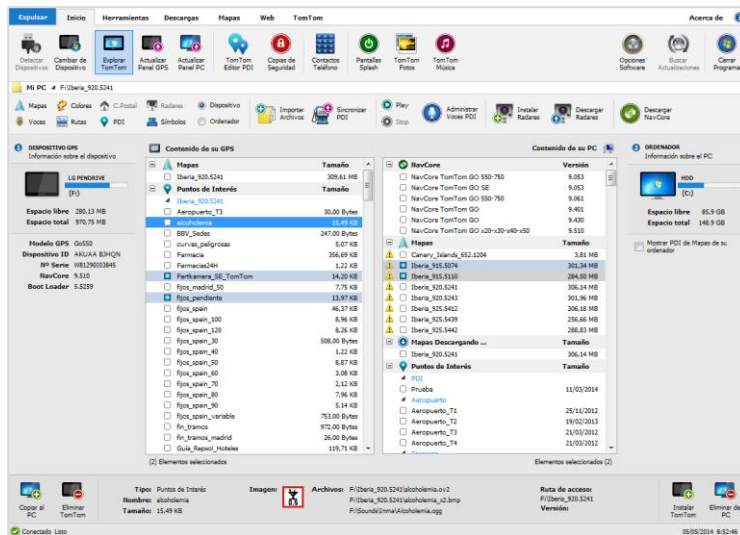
Expulsar Inicio Herramientas Descargas Mapas Web TomTom Acerca de

Detectar Dispositivos | Cambiar de Dispositivo | Explorar TomTom | Actualizar Panel GPS | Actualizar Panel PC | TomTom Editor PDI | Copias de Seguridad | Contactos Teléfono | Pantallas Splash | TomTom Fotos | TomTom Música | Opciones Software | Buscar Actualizaciones | Cerrar Programa

Mi PC ◂ F:\Iberia_920.5241

Mapas | Colores | C.Postal | Radares | Dispositivo | Importar Archivos | Sincronizar PDI | Play | Administrar Voces PDI | Instalar Radares | Descargar Radares | Descargar NavCore
Voces | Rutas | PDI | Símbolos | Ordenador | Stop

DISPOSITIVO GPS
Información sobre el dispositivo

LG PENDRIVE
(F:)

Espacio libre 280.13 MB
Espacio total 970.75 MB

Modelo GPS Go550
Dispositivo ID AKUAA BJHQN
Nº Serie WE1290103845
NavCore 9.510
Boot Loader 5.5259

Contenido de su GPS

| | Tamaño |
|---|---|
| Mapas | |
| Iberia_920.5241 | 309,61 MB |
| Puntos de Interés | |
| Iberia_920.5241 | |
| Aeropuerto_T3 | 30,00 Bytes |
| alcoholemia | 15,49 KB |
| BBV_Sedes | 247,00 Bytes |
| curvas_peligrosas | 5,07 KB |
| Farmacia | 356,69 KB |
| Farmacias24H | 1,22 KB |
| FarKamera_SE_TomTom | 14,20 KB |
| fijos_madrid_50 | 7,75 KB |
| fijos_pendiente | 13,97 KB |
| fijos_spain | 46,37 KB |
| fijos_spain_100 | 8,96 KB |
| fijos_spain_120 | 6,26 KB |
| fijos_spain_30 | 508,00 Bytes |
| fijos_spain_40 | 1,22 KB |
| fijos_spain_50 | 8,87 KB |
| fijos_spain_60 | 3,08 KB |
| fijos_spain_70 | 2,12 KB |
| fijos_spain_80 | 7,96 KB |
| fijos_spain_90 | 5,14 KB |
| fijos_spain_variable | 753,00 Bytes |
| fin_tramos | 972,00 Bytes |
| fin_tramos_madrid | 26,00 Bytes |
| Guia_Repsol_Hoteles | 119,71 KB |

(2) Elementos seleccionados

Contenido de su PC

| | Versión |
|---|---|
| NavCore | |
| NavCore TomTom GO 550-750 | 9.053 |
| NavCore TomTom GO SE | 9.053 |
| NavCore TomTom GO 550-750 | 9.061 |
| NavCore TomTom GO | 9.401 |
| NavCore TomTom GO | 9.430 |
| NavCore TomTom GO x20-x30-x40-x50 | 9.510 |

| Mapas | Tamaño |
|---|---|
| Canary_Islands_652.1204 | 3,81 MB |
| Iberia_915.5074 | 301,34 MB |
| Iberia_915.5110 | 284,50 MB |
| Iberia_920.5241 | 306,14 MB |
| Iberia_920.5243 | 301,96 MB |
| Iberia_925.5412 | 306,18 MB |
| Iberia_925.5439 | 256,66 MB |
| Iberia_925.5442 | 288,83 MB |

| Mapas Descargando ... | Tamaño |
|---|---|
| Iberia_920.5241 | 306,14 MB |

| Puntos de Interés | Tamaño |
|---|---|
| PDI | |
| Prueba | 11/03/2014 |
| Aeropuerto | |
| Aeropuerto_T1 | 25/11/2012 |
| Aeropuerto_T2 | 19/02/2013 |
| Aeropuerto_T3 | 21/03/2012 |
| Aeropuerto_T4 | 21/03/2012 |

Elementos seleccionados (2)

ORDENADOR
Información sobre el PC

HDD
(C:)

Espacio libre 85.9 GB
Espacio total 148.9 GB

Mostrar PDI de Mapas de su ordenador

Copiar al PC | Eliminar de PC
Tipo: Puntos de Interés
Nombre: alcoholemia
Tamaño: 15,49 KB
Imagen:
Archivos: F:\Iberia_920.5241\alcoholemia.ov2
F:\Iberia_920.5241\alcoholemia_x2.bmp
F:\Sounds\Inma\Alcoholemia.ogg
Ruta de acceso: F:\Iberia_920.5241
Versión:
Instalar TomTom | Eliminar de PC

Conectado Listo
05/05/2014 8:52:46